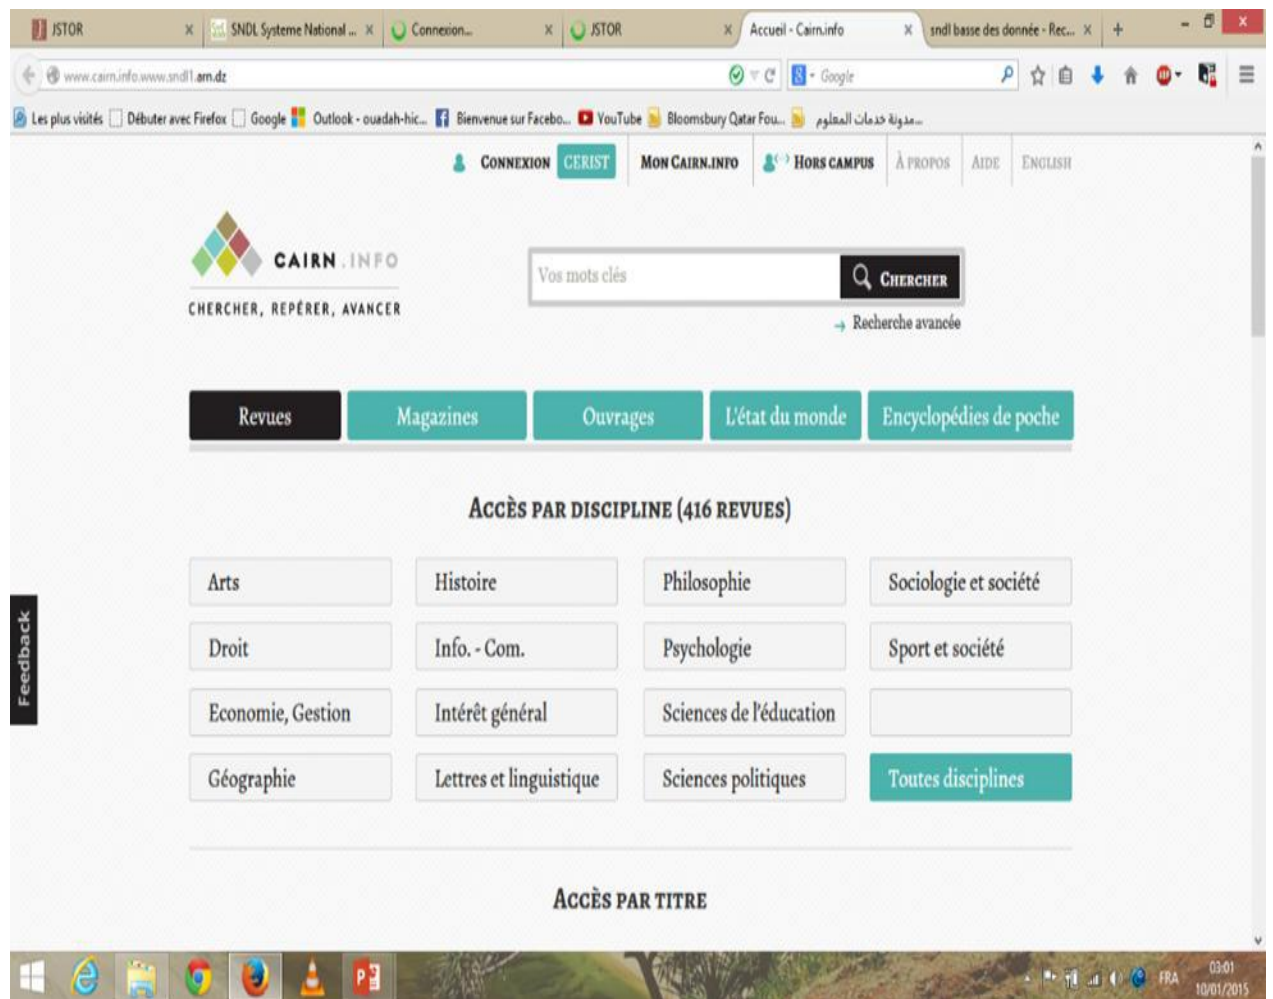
JSTOR × SNDL Systeme National ... × Connexion... × JSTOR × Accueil - Cairn.info × sndl basse des donnée - Rec... × +

www.cairn.info.www.sndl1.arn.dz

Google

Les plus visités Débuter avec Firefox Google Outlook - ouadah-hic... Bienvenue sur Facebo... YouTube Bloomsbury Qatar Fou... مدونة خدمات المعلم...

CONNEXION CERIST MON CAIRN.INFO HORS CAMPUS À PROPOS AIDE ENGLISH

CAIRN.INFO
CHERCHER, REPÉRER, AVANCER

Vos mots clés
CHERCHER
→ Recherche avancée

Revues | Magazines | Ouvrages | L'état du monde | Encyclopédies de poche

ACCÈS PAR DISCIPLINE (416 REVUES)

| Arts | Histoire | Philosophie | Sociologie et société |
|---|---|---|---|
| Droit | Info. - Com. | Psychologie | Sport et société |
| Economie, Gestion | Intérêt général | Sciences de l'éducation | |
| Géographie | Lettres et linguistique | Sciences politiques | Toutes disciplines |

ACCÈS PAR TITRE

Feedback

FRA 03:01 10/01/2015